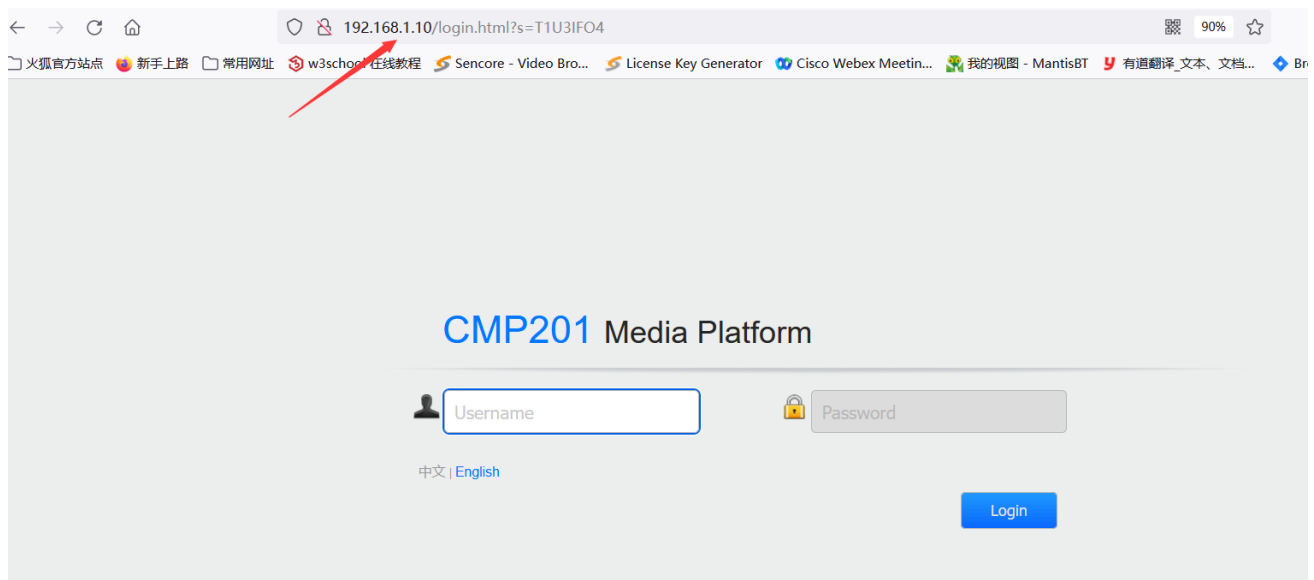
192.168.1.10/login.html?s=T1U3IFO4

90%

火狐官方站点 新手上路 常用网址 w3school在线教程 Sencore - Video Bro... License Key Generator Cisco Webex Meetin... 我的视图 - MantisBT 有道翻译_文本、文档... Br

CMP201 Media Platform

Username

Password

中文 | English

Login